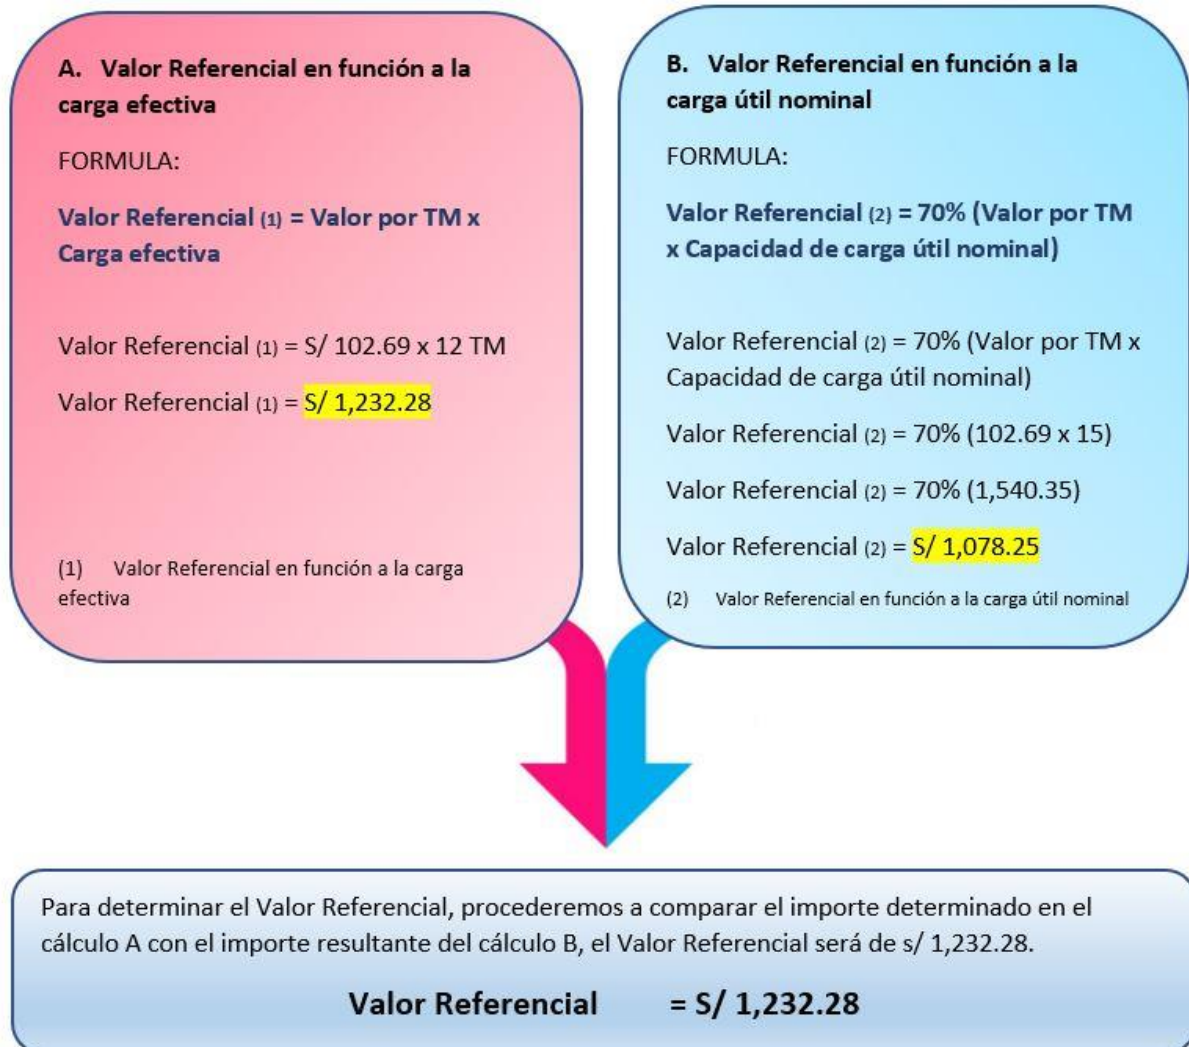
A. Valor Referencial en función a la carga efectiva

FORMULA:

Valor Referencial $_{(1)}$ = Valor por TM x Carga efectiva

Valor Referencial $_{(1)}$ = S/ 102.69 x 12 TM

Valor Referencial $_{(1)}$ = S/ 1,232.28

(1) Valor Referencial en función a la carga efectiva

B. Valor Referencial en función a la carga útil nominal

FORMULA:

Valor Referencial $_{(2)}$ = 70% (Valor por TM x Capacidad de carga útil nominal)

Valor Referencial $_{(2)}$ = 70% (Valor por TM x Capacidad de carga útil nominal)

Valor Referencial $_{(2)}$ = 70% (102.69 x 15)

Valor Referencial $_{(2)}$ = 70% (1,540.35)

Valor Referencial $_{(2)}$ = S/ 1,078.25

(2) Valor Referencial en función a la carga útil nominal

Para determinar el Valor Referencial, procederemos a comparar el importe determinado en el cálculo A con el importe resultante del cálculo B, el Valor Referencial será de s/ 1,232.28.

Valor Referencial = S/ 1,232.28